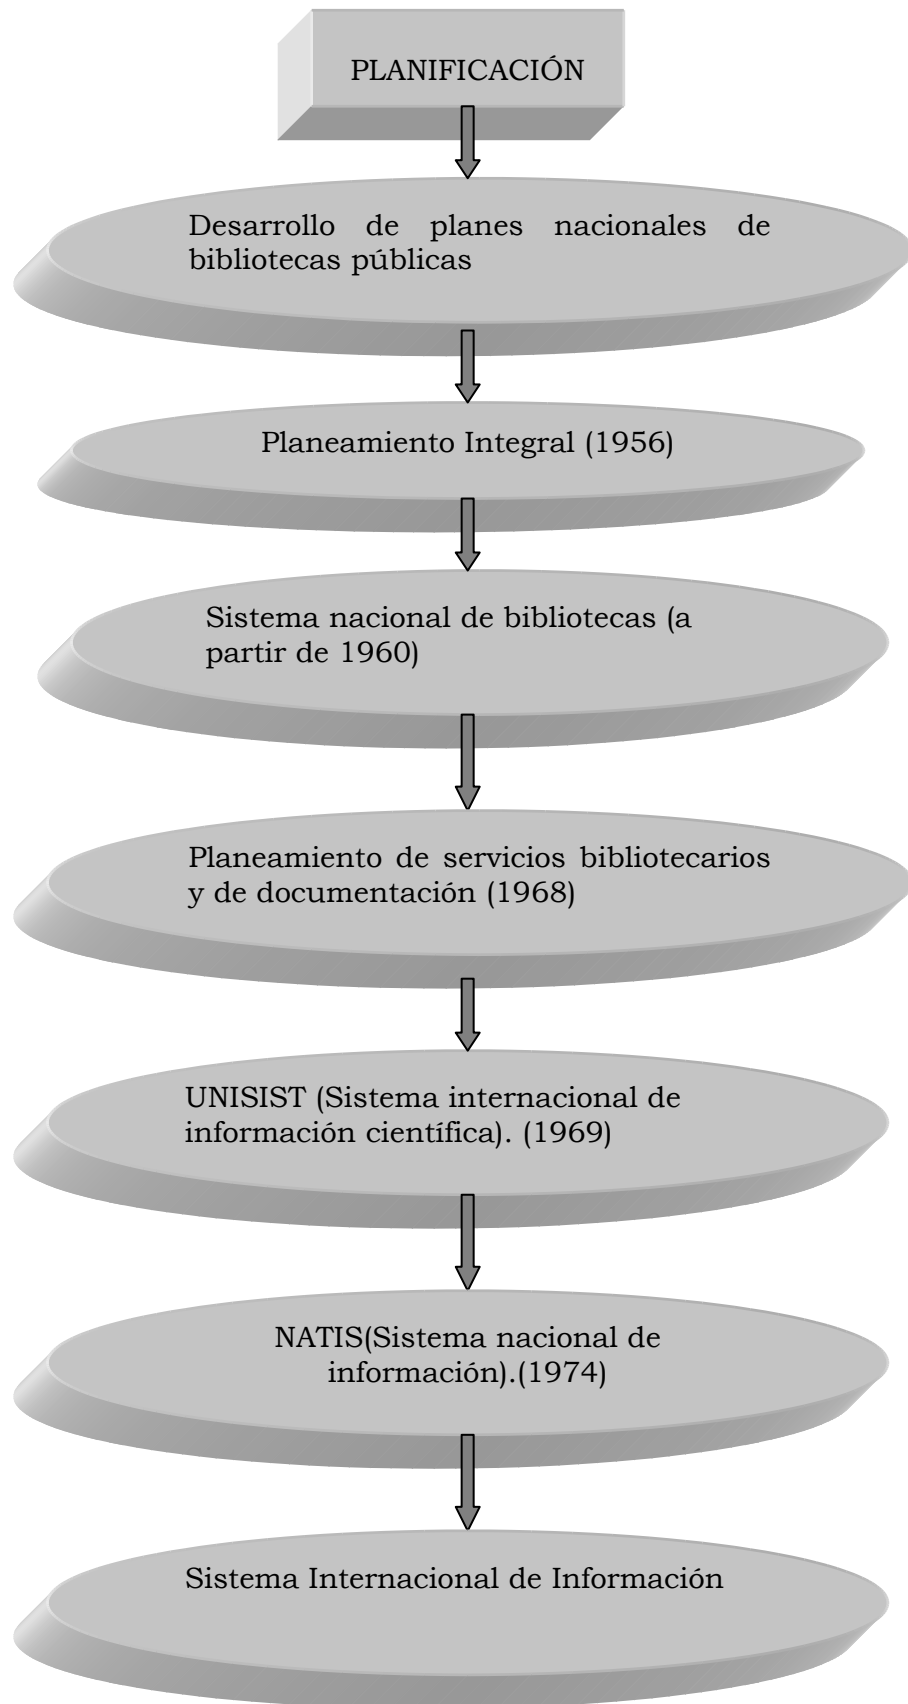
PLANIFICACIÓN

Desarrollo de planes nacionales de bibliotecas públicas

Planeamiento Integral (1956)

Sistema nacional de bibliotecas (a partir de 1960)

Planeamiento de servicios bibliotecarios y de documentación (1968)

UNISIST (Sistema internacional de información científica). (1969)

NATIS(Sistema nacional de información).(1974)

Sistema Internacional de Información